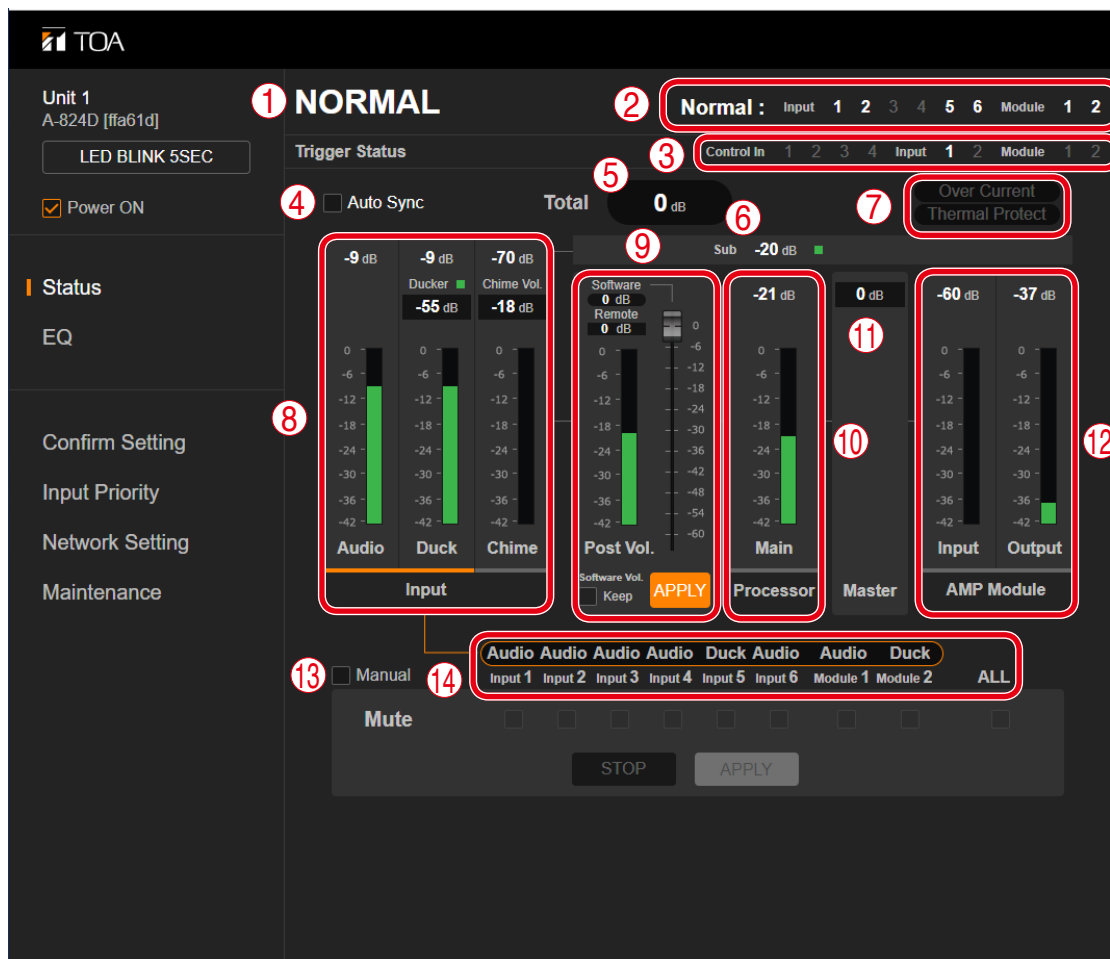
TOA

Unit 1
A-824D [ffa61d]
LED BLINK 5SEC
Power ON

Status
EQ

Confirm Setting
Input Priority
Network Setting
Maintenance

① NORMAL
② Normal : Input 1 2 3 4 5 6 Module 1 2
Trigger Status
③ Control In 1 2 3 4 Input 1 2 Module 1 2
④ Auto Sync
Total ⑤ 0 dB
⑥
⑦ Over Current
Thermal Protect
⑨ Sub -20 dB

⑧
-9 dB -9 dB -70 dB
Ducker Chime Vol.
-55 dB -18 dB
0 -6 -12 -18 -24 -30 -36 -42
Audio Duck Chime
Input

Software
0 dB
Remote
0 dB
0 -6 -12 -18 -24 -30 -36 -42
0 -6 -12 -18 -24 -30 -36 -42 -48 -54 -60
Post Vol.
Software Vol.
Keep
APPLY

-21 dB
0 -6 -12 -18 -24 -30 -36 -42
Main
Processor
⑩

0 dB
⑪
Master

⑫
-60 dB -37 dB
0 -6 -12 -18 -24 -30 -36 -42
Input Output
AMP Module

⑬ Manual
⑭ Audio Audio Audio Audio Duck Audio Audio Duck
Input 1 Input 2 Input 3 Input 4 Input 5 Input 6 Module 1 Module 2 ALL
Mute
STOP APPLY